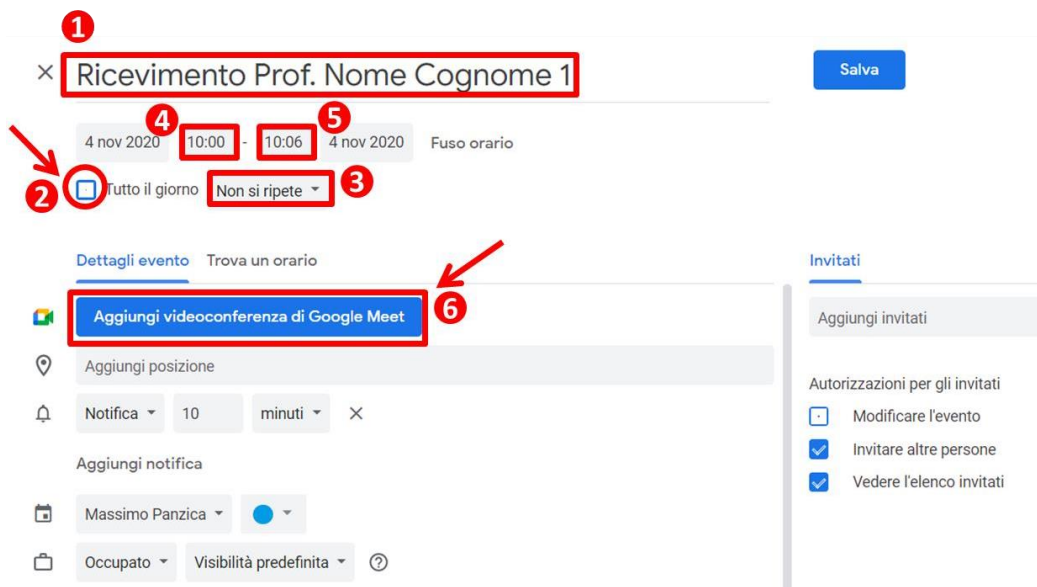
1

× Ricevimento Prof. Nome Cognome 1

Salva

4 nov 2020 4 10:00 - 5 10:06 4 nov 2020 Fuso orario

2 Tutto il giorno Non si ripete 3

Dettagli evento Trova un orario

Aggiungi videoconferenza di Google Meet 6

Aggiungi posizione

Notifica 10 minuti ×

Aggiungi notifica

Massimo Panzica

Occupato Visibilità predefinita ?

Invitati

Aggiungi invitati

Autorizzazioni per gli invitati

Modificare l'evento

Invitare altre persone

Vedere l'elenco invitati